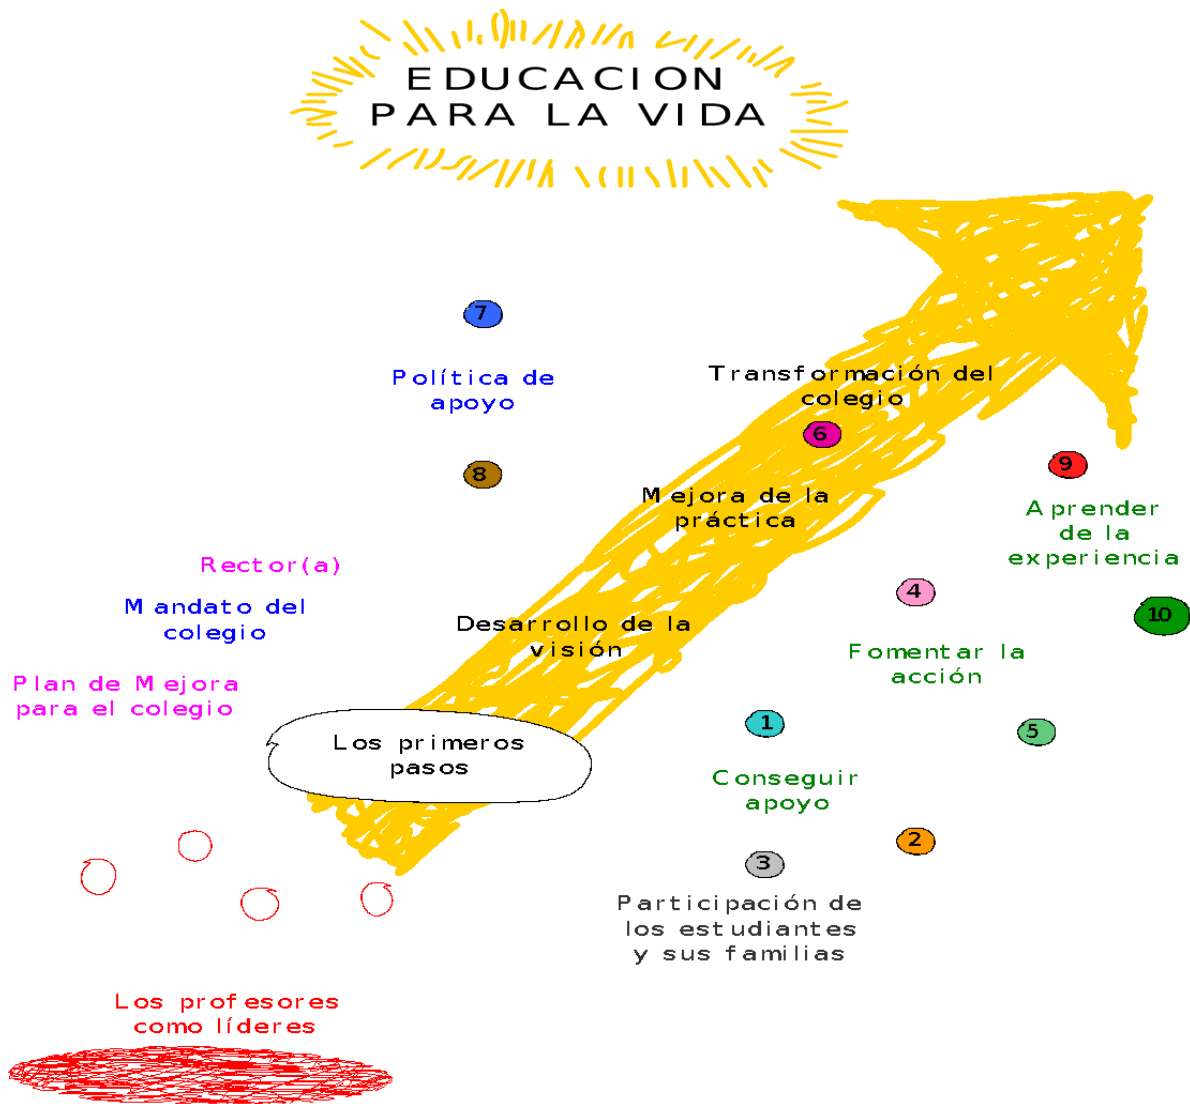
EDUCACION
PARA LA VIDA

7

Política de apoyo

Transformación del colegio

6

8

Mejora de la práctica

9

Aprender de la experiencia

Rector(a)

Mandato del colegio

4

10

Desarrollo de la visión

Fomentar la acción

Plan de Mejora para el colegio

1

5

Los primeros pasos

Conseguir apoyo

2

3

Participación de los estudiantes y sus familias

Los profesores como líderes